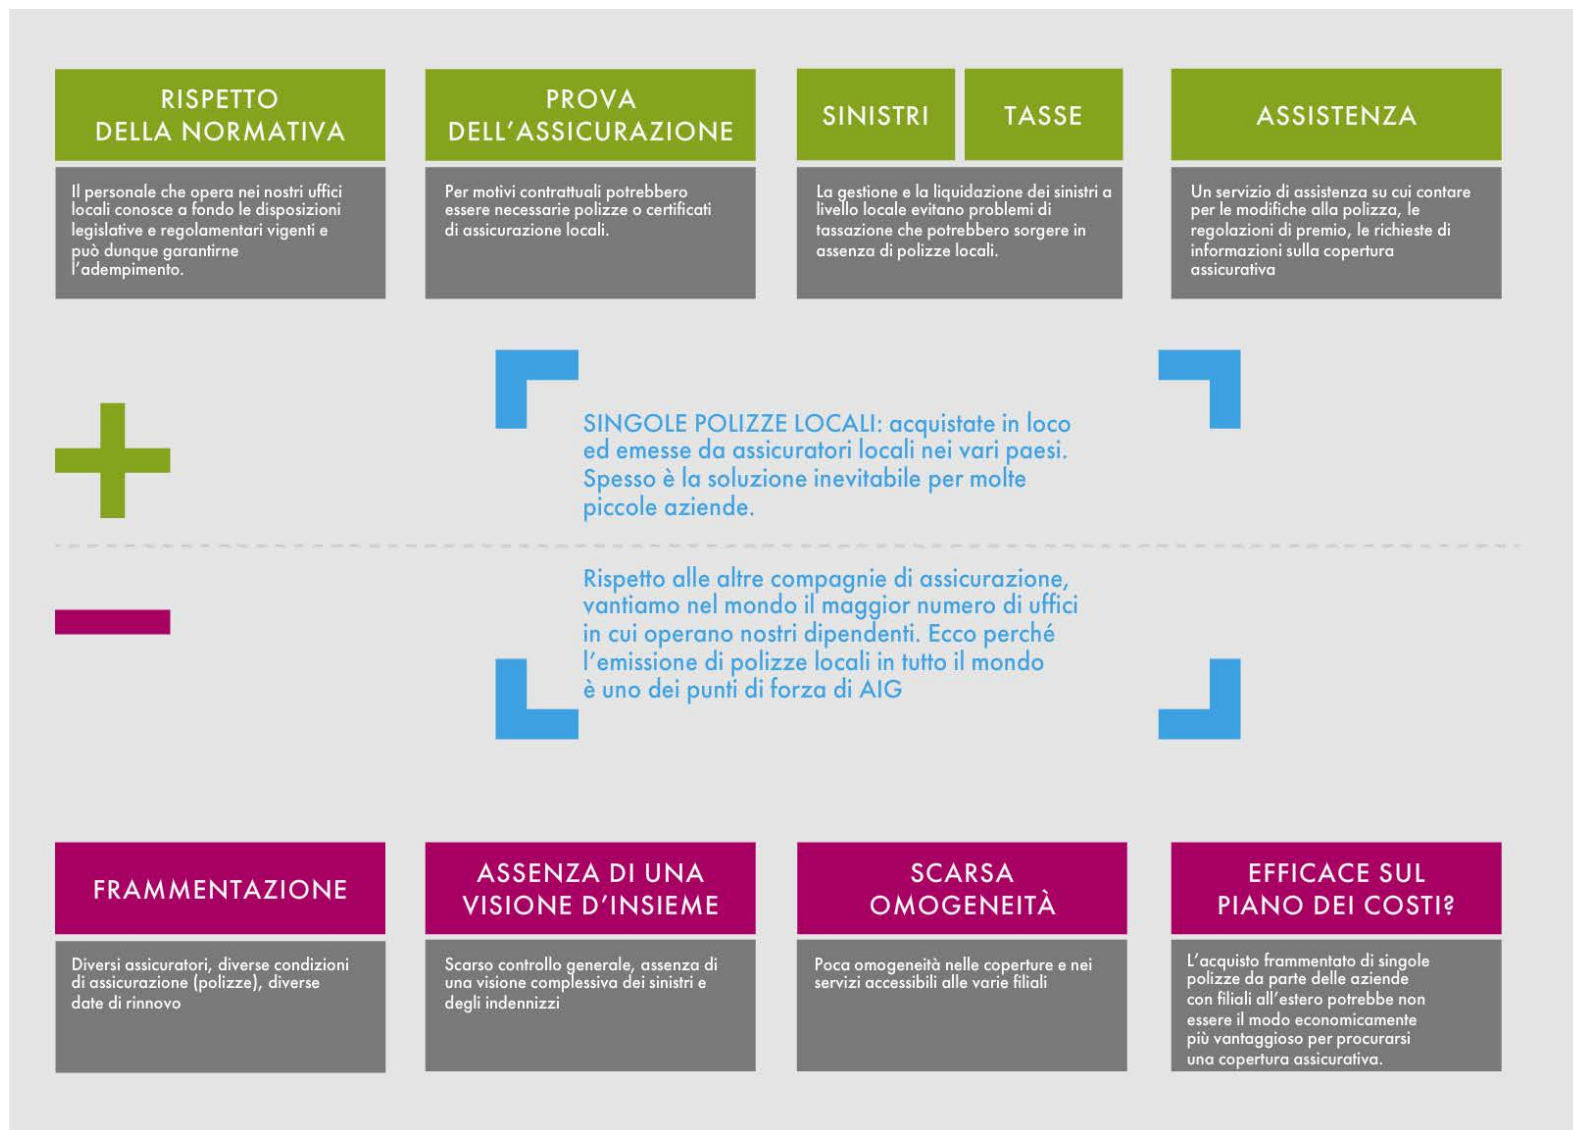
RISPETTO DELLA NORMATIVA

Il personale che opera nei nostri uffici locali conosce a fondo le disposizioni legislative e regolamentari vigenti e può dunque garantirne l'adempimento.

PROVA DELL'ASSICURAZIONE

Per motivi contrattuali potrebbero essere necessarie polizze o certificati di assicurazione locali.

SINISTRI

TASSE

La gestione e la liquidazione dei sinistri a livello locale evitano problemi di tassazione che potrebbero sorgere in assenza di polizze locali.

ASSISTENZA

Un servizio di assistenza su cui contare per le modifiche alla polizza, le regolazioni di premio, le richieste di informazioni sulla copertura assicurativa

SINGOLE POLIZZE LOCALI: acquistate in loco ed emesse da assicuratori locali nei vari paesi. Spesso è la soluzione inevitabile per molte piccole aziende.

Rispetto alle altre compagnie di assicurazione, vantiamo nel mondo il maggior numero di uffici in cui operano nostri dipendenti. Ecco perché l'emissione di polizze locali in tutto il mondo è uno dei punti di forza di AIG

FRAMMENTAZIONE

Diversi assicuratori, diverse condizioni di assicurazione (polizze), diverse date di rinnovo

ASSENZA DI UNA VISIONE D'INSIEME

Scarso controllo generale, assenza di una visione complessiva dei sinistri e degli indennizzi

SCARSA OMOGENEITÀ

Poca omogeneità nelle coperture e nei servizi accessibili alle varie filiali

EFFICACE SUL PIANO DEI COSTI?

L'acquisto frammentato di singole polizze da parte delle aziende con filiali all'estero potrebbe non essere il modo economicamente più vantaggioso per procurarsi una copertura assicurativa.